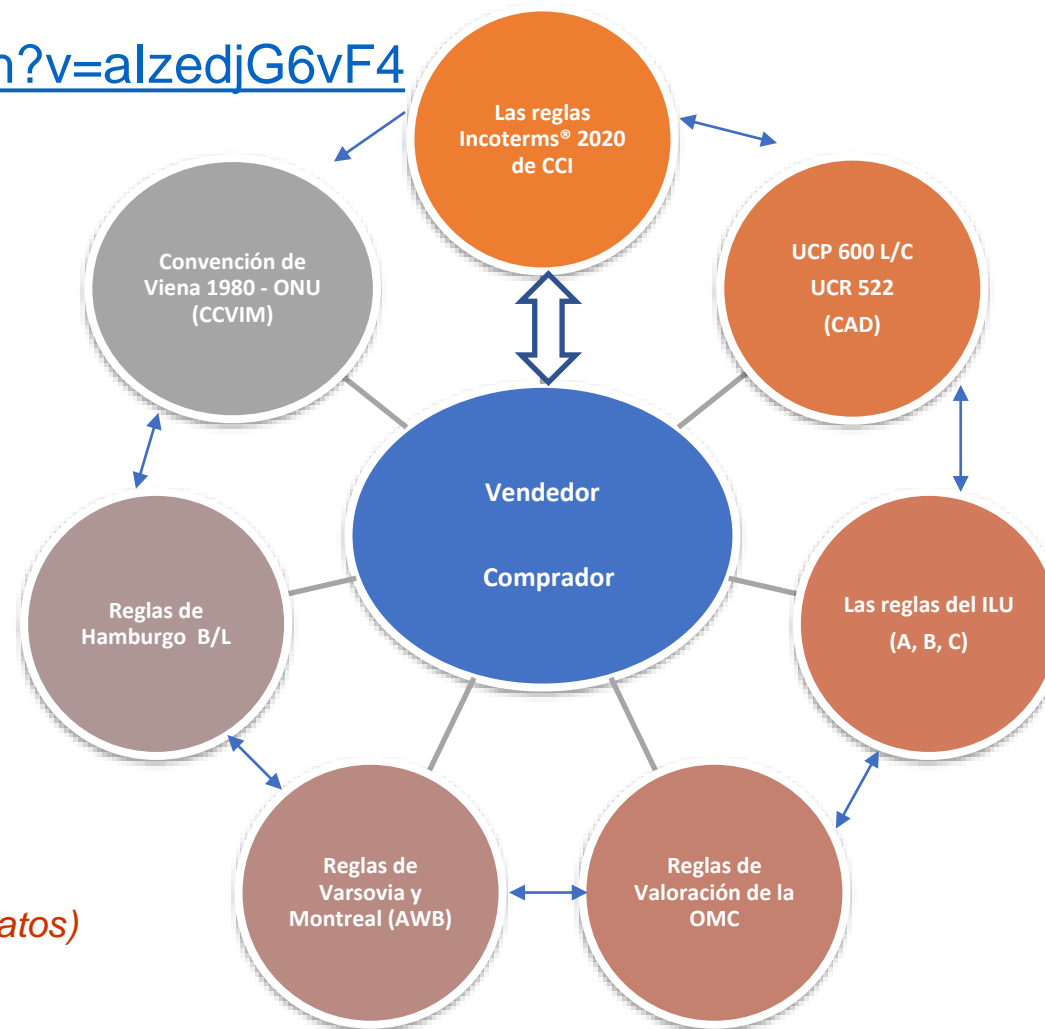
h?v=aIzedjG6vF4

Las reglas Incoterms® 2020 de CCI

Convención de Viena 1980 - ONU (CCVIM)

UCP 600 L/C
UCR 522
(CAD)

Vendedor

Comprador

Reglas de Hamburgo B/L

Las reglas del ILU
(A, B, C)

Reglas de Varsovia y Montreal (AWB)

Reglas de Valoración de la OMC

atos)